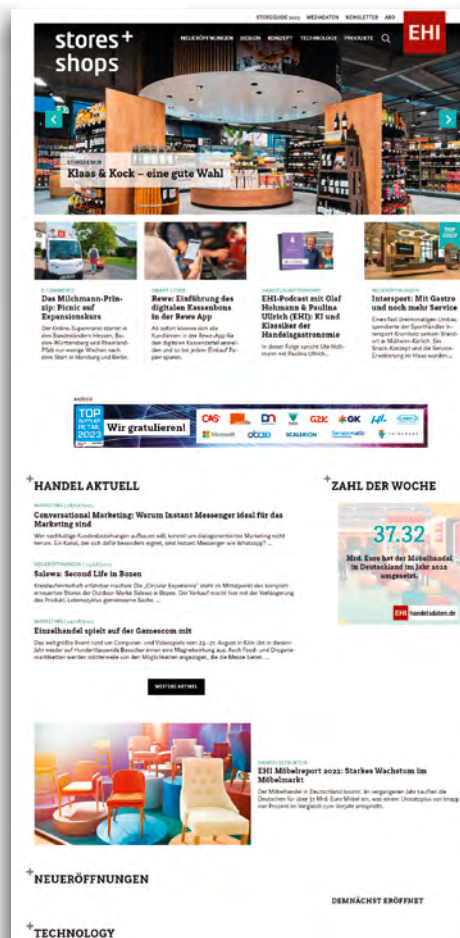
STORESGUIDE 2023 MEDIADATEN NEWSLETTER ABO

EHI

stores+ shops

NEUERÖFFNUNGEN DESIGN KONZEPT TECHNOLOGIE PRODUKTE

STORESKRUM

Klaas & Kock – eine gute Wahl

E-COMMERCE

Das Milchmann-Prinzip: Picnic auf Expansionskurs

Der Online-Supermarkt startet in den Bundesländern Hessen, Baden-Württemberg und Rheinland-Pfalz nur wenige Wochen nach dem Start in Hamburg und Berlin.

SMART STORE

Rewe: Einführung des digitalen Kassenbons in der Rewe App

Ab sofort können sich alle Kundinnen in der Rewe-App für den digitalen Kassenzettel anmelden und so bei jedem Einkauf Papier sparen.

HANDELSGASTRONOMIE

EHI-Podcast mit Olaf Hohmann & Paulina Ullrich (EHI): KI und Klassiker der Handelsgastronomie

In dieser Folge spricht Ute Hohmann mit Paulina Ullrich...

NEUERÖFFNUNGEN

Intersport: Mit Gastro und noch mehr Service

Einen fast dreimonatigen Umbau spendierte der Sporthändler Intersport Krumholz seinem Standort in Mülheim-Kärlich. Ein Snack-Konzept und die Service-Erweiterung im Haus wurden...

TOP SHOP

ANZEIGE

TOP RETAIL 2023

Wir gratulieren!

HANDEL AKTUELL

MARKETING

Conversational Marketing: Warum Instant Messenger ideal für das Marketing sind

Wer nachhaltige Kundenbeziehungen aufbauen will, kommt um dialogorientiertes Marketing nicht herum. Ein Kanal, der sich dafür besonders eignet, sind Instant Messenger wie WhatsApp? ...

NEUERÖFFNUNGEN

Salewa: Second Life in Bozen

Kreislaufwirtschaft erfahrbar machen: Die „Circular Experience" steht im Mittelpunkt des komplett erneuerten Stores der Outdoor-Marke Salewa in Bozen. Der Verkauf reicht hier mit der Verlängerung des Produkt-Lebenszyklus gemeinsame Sache. ...

MARKETING

Einzelhandel spielt auf der Gamescom mit

Das weltgrößte Event rund um Computer- und Videospiele vom 23.–27. August in Köln übt in diesem Jahr wieder auf Hunderttausende Besucher:innen eine Magnetwirkung aus. Auch Food- und Drogeriemarktketten werden mittlerweile von den Möglichkeiten angezogen, die die Messe bietet. ...

WEITERE AKTUELL

ZAHL DER WOCHE

37.32

Mrd. Euro hat der Möbelhandel in Deutschland im Jahr 2022 umgesetzt.

EHI handelsdaten.de

HANDELSSTRUKTUR

EHI Möbelreport 2022: Starkes Wachstum im Möbelmarkt

Der Möbelhandel in Deutschland boomt. Im vergangenen Jahr kauften die Deutschen für über 37 Mrd. Euro Möbel ein, was einem Umsatzplus von knapp vier Prozent im Vergleich zum Vorjahr entspricht.

NEUERÖFFNUNGEN

DEMNÄCHST ERÖFFNET

TECHNOLOGY